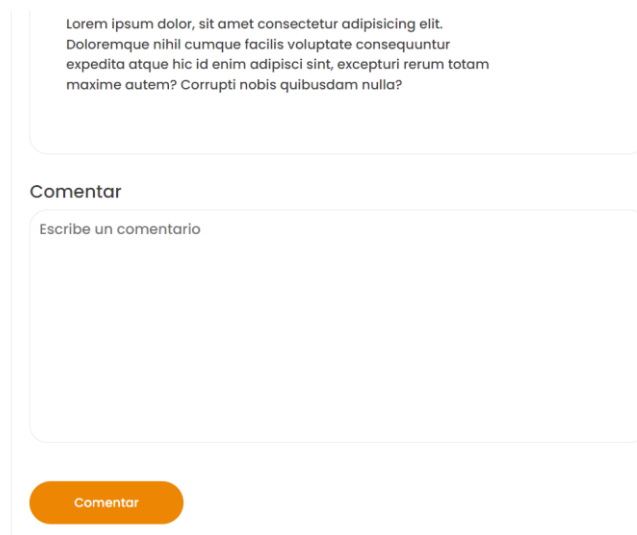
Lorem ipsum dolor, sit amet consectetur adipisicing elit. Doloremque nihil cumque facilis voluptate consequuntur expedita atque hic id enim adipisci sint, excepturi rerum totam maxime autem? Corrupti nobis quibusdam nulla?

Comentar

Escribe un comentario

Comentar